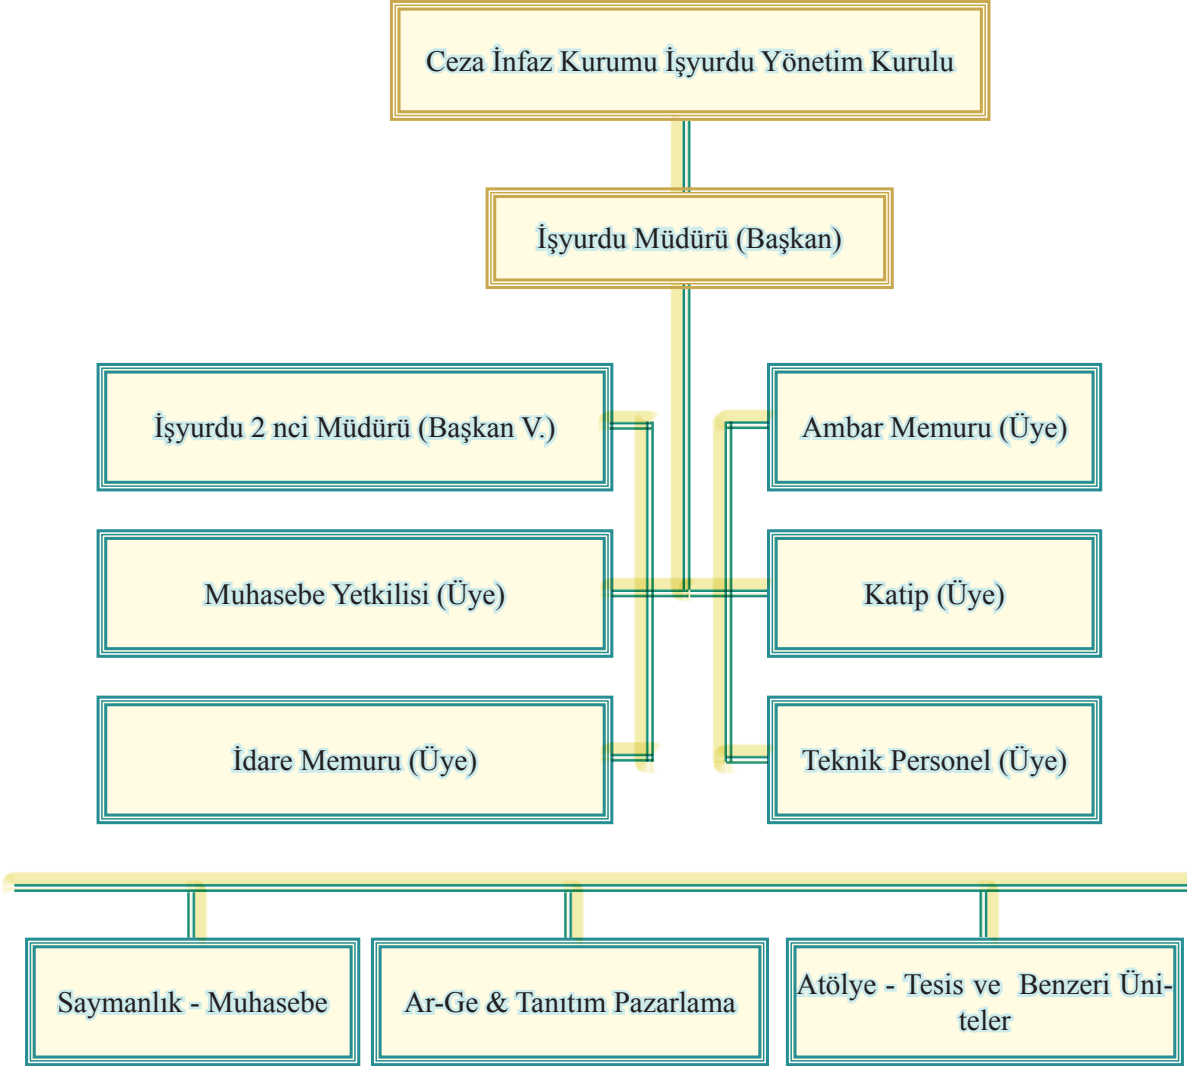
Ceza İnfaz Kurumu İşyurdu Yönetim Kurulu

İşyurdu Müdürü (Başkan)

İşyurdu 2 nci Müdürü (Başkan V.)

Muhasebe Yetkilisi (Üye)

İdare Memuru (Üye)

Ambar Memuru (Üye)

Katip (Üye)

Teknik Personel (Üye)

Saymanlık - Muhasebe

Ar-Ge & Tanıtım Pazarlama

Atölye - Tesis ve Benzeri Üniteler